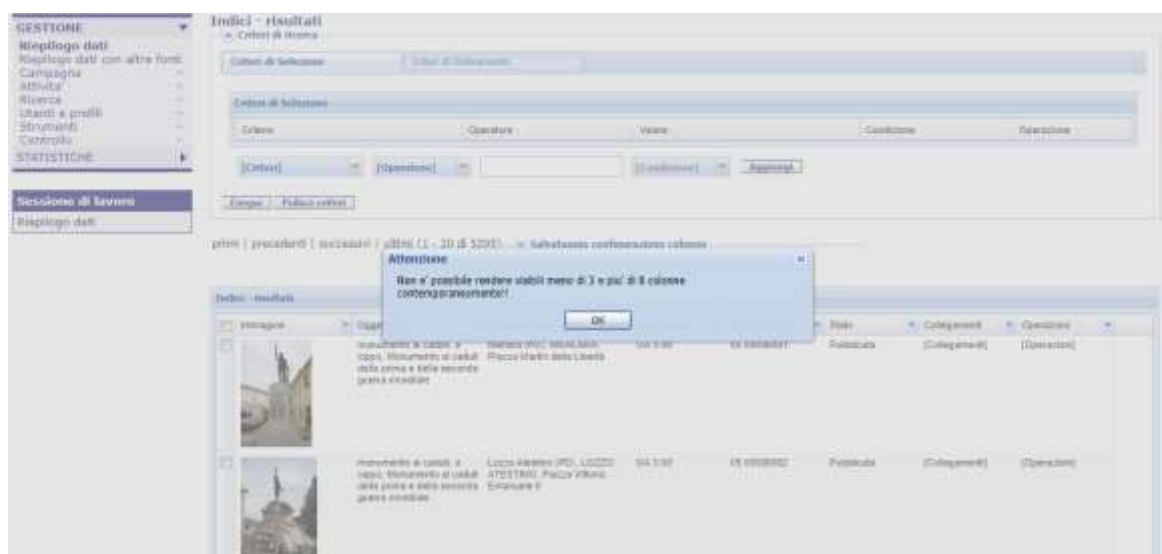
GESTIONE
Riepilogo dati
Riepilogo dati con altre fonti
Campagna
Attivita'
Ricerca
Utenti e profili
Strumenti
Controllo
STATISTICHE

Sessione di lavoro
Riepilogo dati

Indici - risultati
Criteri di ricerca

Criteri di Selezione
Criteri di Ordinamento

Criteri di Selezione

| Criterio | Operatore | Valore | Condizione | Operazione |
|---|---|---|---|---|

[Criteri] [Operatore] [Condizione] Aggiungi

Esegui Pulisci criteri

primi | precedenti | successivi | ultimi (1 - 20 di 5205) Salvataggio configurazione colonne

Attenzione
Non e' possibile rendere stabili meno di 3 e piu' di 8 colonne contemporaneamente!!
OK

Indici - risultati

| Immagine | Ogg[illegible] | | | | Stato | Collegamenti | Operazioni |
|---|---|---|---|---|---|---|---|
| | monumento ai caduti, a cippo, Monumento ai caduti della prima e della seconda guerra mondiale | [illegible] (PD), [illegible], Piazza Martiri della Libertà | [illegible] | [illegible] | Pubblicata | [Collegamenti] | [Operazioni] |
| | monumento ai caduti, a cippo, Monumento ai caduti della prima e della seconda guerra mondiale | Lozzo Atestino (PD), LOZZO ATESTINO, Piazza Vittorio Emanuele II | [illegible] | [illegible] | Pubblicata | [Collegamenti] | [Operazioni] |